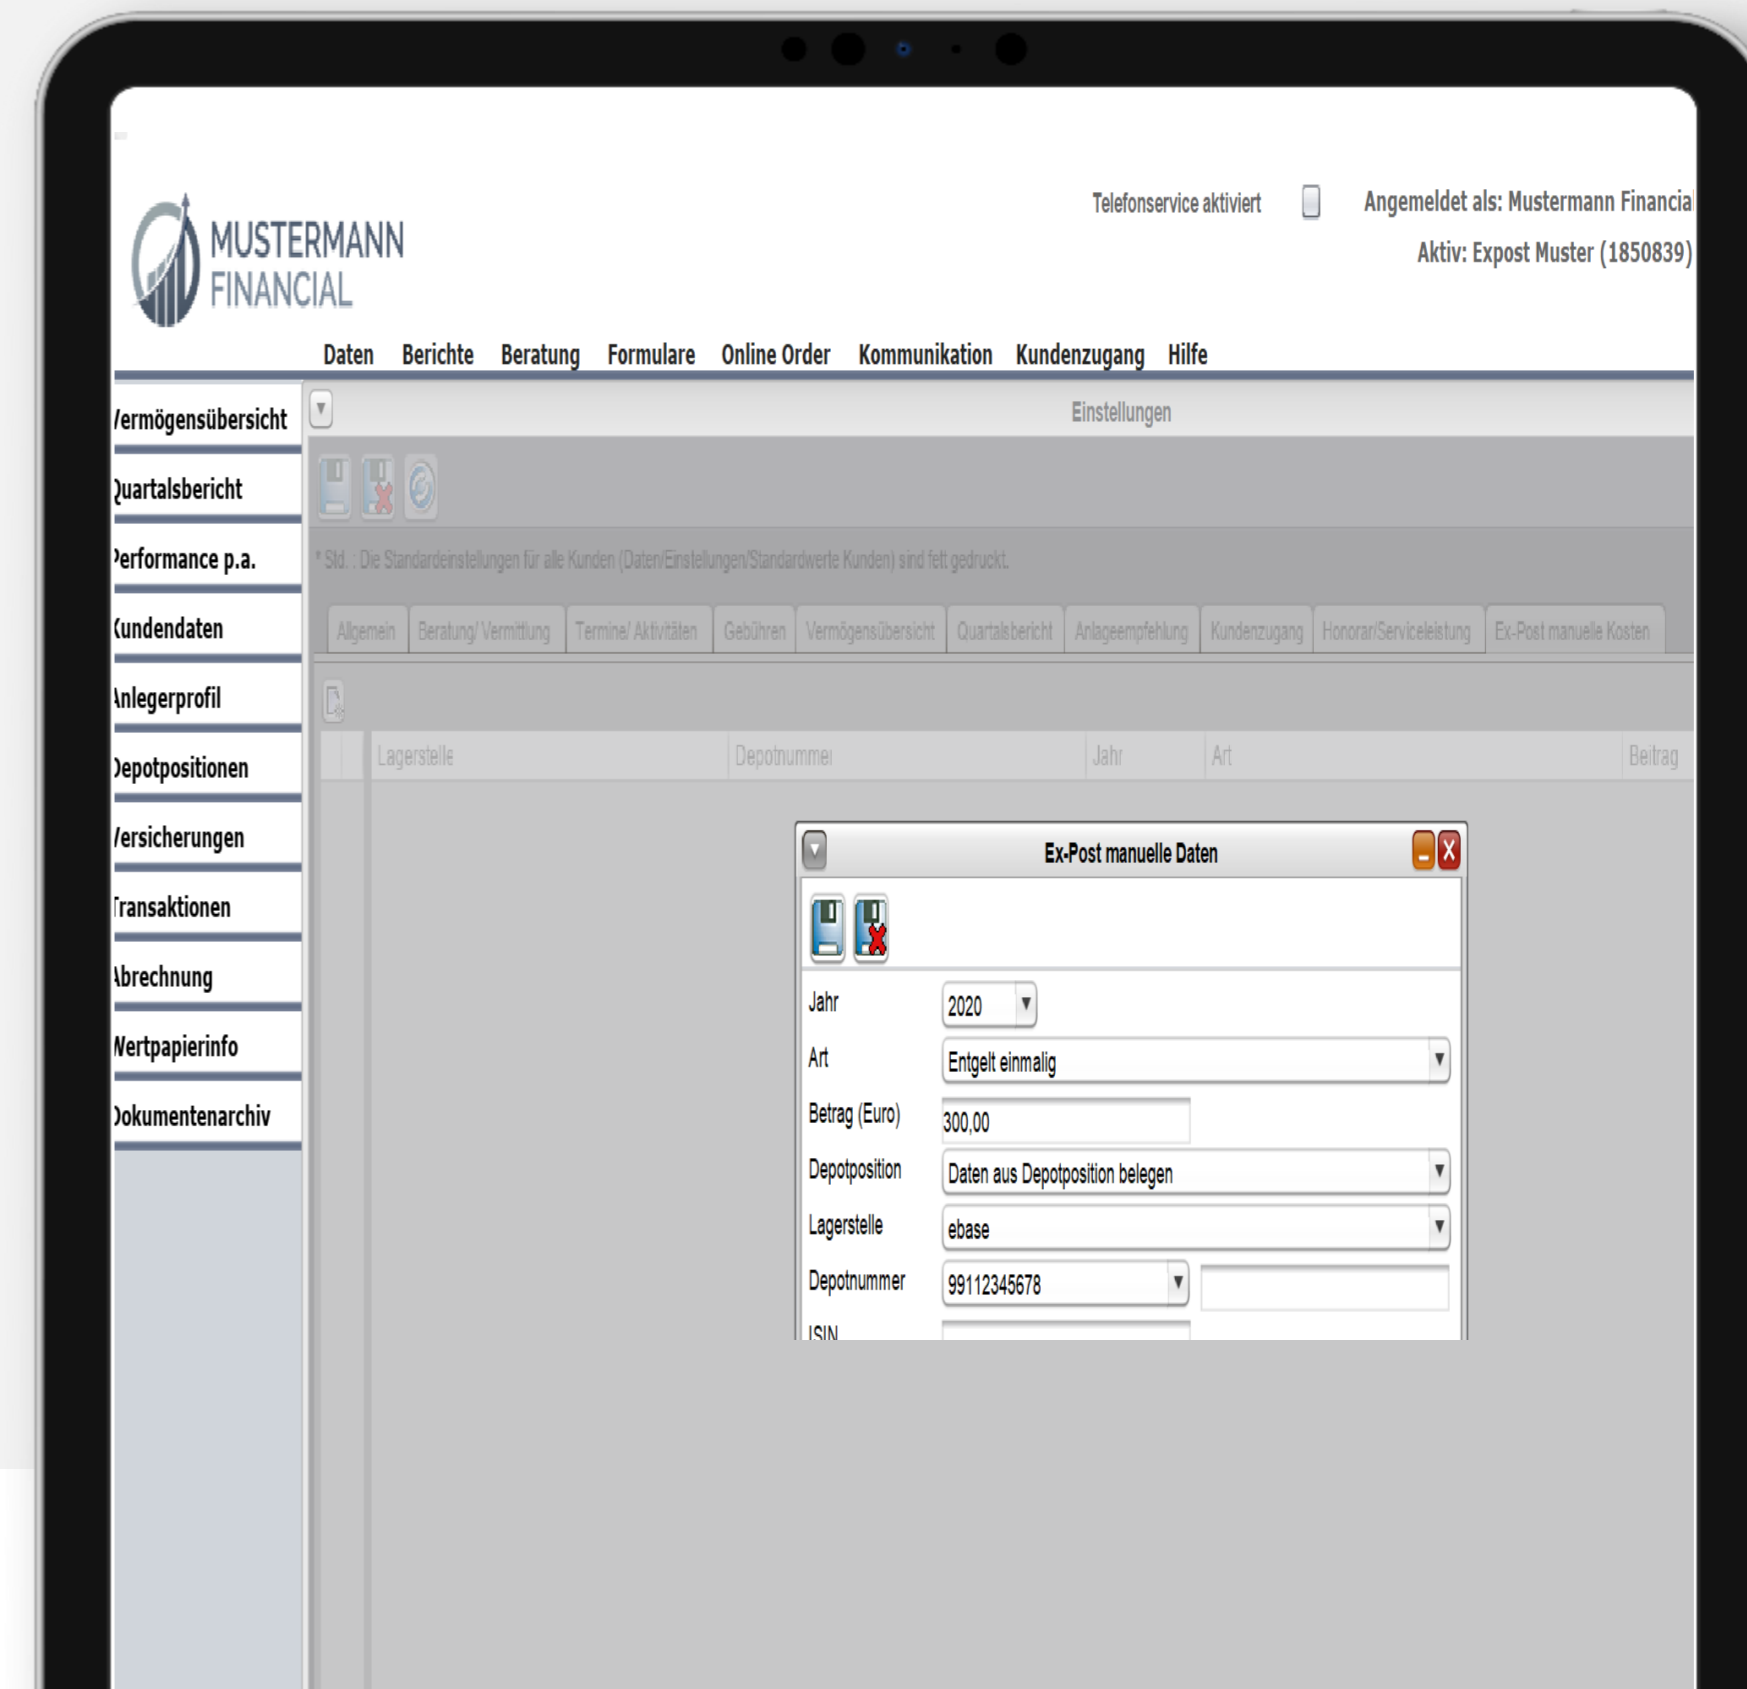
MUSTERMANN FINANCIAL

Telefonservice aktiviert

Angemeldet als: Mustermann Financia

Aktiv: Expost Muster (1850839)

Daten Berichte Beratung Formulare Online Order Kommunikation Kundenzugang Hilfe

/ermögensübersicht
)uartalsbericht
'erformance p.a.
(undendaten
\nlegerprofil
)epotpositionen
/ersicherungen
ransaktionen
\brechnung
Vertpapierinfo
)okumentenarchiv

Einstellungen

* Std. : Die Standardeinstellungen für alle Kunden (Daten/Einstellungen/Standardwerte Kunden) sind fett gedruckt.

Allgemein | Beratung/ Vermittlung | Termine/ Aktivitäten | Gebühren | Vermögensübersicht | Quartalsbericht | Anlageempfehlung | Kundenzugang | Honorar/Serviceleistung | Ex-Post manuelle Kosten

| Lagerstelle | Depotnummer | Jahr | Art | Beitrag |
|---|---|---|---|---|

Ex-Post manuelle Daten

Jahr 2020
Art Entgelt einmalig
Betrag (Euro) 300,00
Depotposition Daten aus Depotposition belegen
Lagerstelle ebase
Depotnummer 99112345678
ISIN